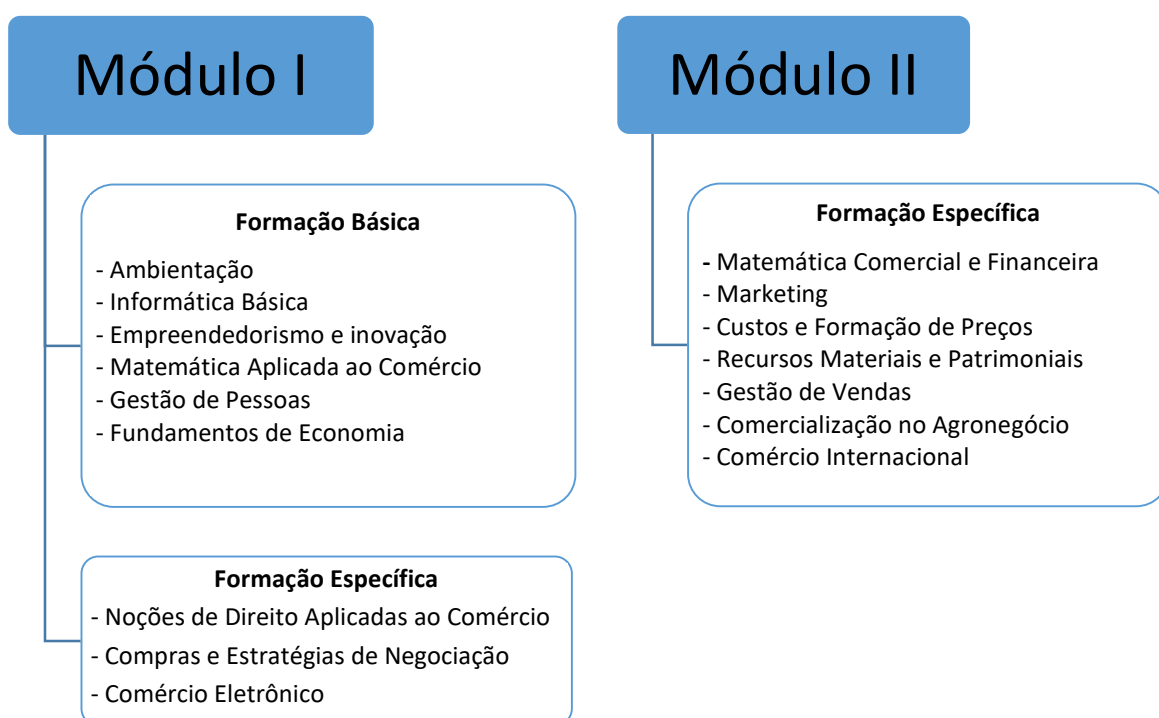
Módulo I

Formação Básica

- Ambientação
- Informática Básica
- Empreendedorismo e inovação
- Matemática Aplicada ao Comércio
- Gestão de Pessoas
- Fundamentos de Economia

Formação Específica

- Noções de Direito Aplicadas ao Comércio
- Compras e Estratégias de Negociação
- Comércio Eletrônico

Módulo II

Formação Específica

- Matemática Comercial e Financeira
- Marketing
- Custos e Formação de Preços
- Recursos Materiais e Patrimoniais
- Gestão de Vendas
- Comercialização no Agronegócio
- Comércio Internacional